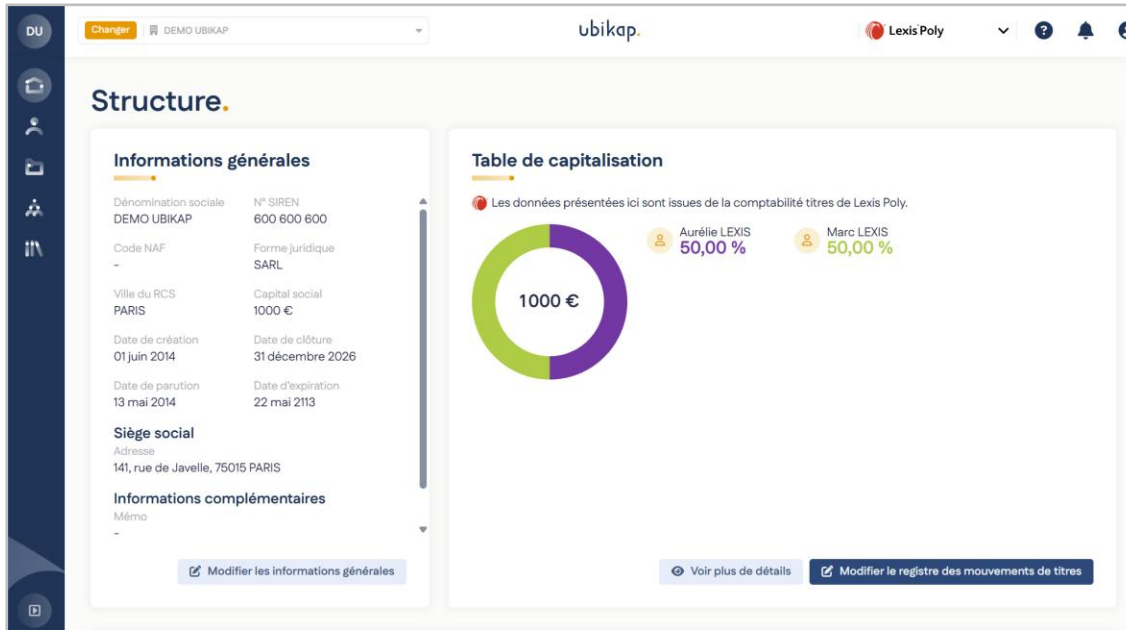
DU

Changer DEMO UBIKAP

ubikap.

Lexis Poly

Structure.

Informations générales

Dénomination sociale
DEMO UBIKAP

N° SIREN
600 600 600

Code NAF
-

Forme juridique
SARL

Ville du RCS
PARIS

Capital social
1000 €

Date de création
01 juin 2014

Date de clôture
31 décembre 2026

Date de parution
13 mai 2014

Date d'expiration
22 mai 2113

Siège social
Adresse
141, rue de Javelle, 75015 PARIS

Informations complémentaires
Mémo
-

Modifier les informations générales

Table de capitalisation

Les données présentées ici sont issues de la comptabilité titres de Lexis Poly.

1000 €

Aurélie LEXIS
50,00 %

Marc LEXIS
50,00 %

Voir plus de détails

Modifier le registre des mouvements de titres